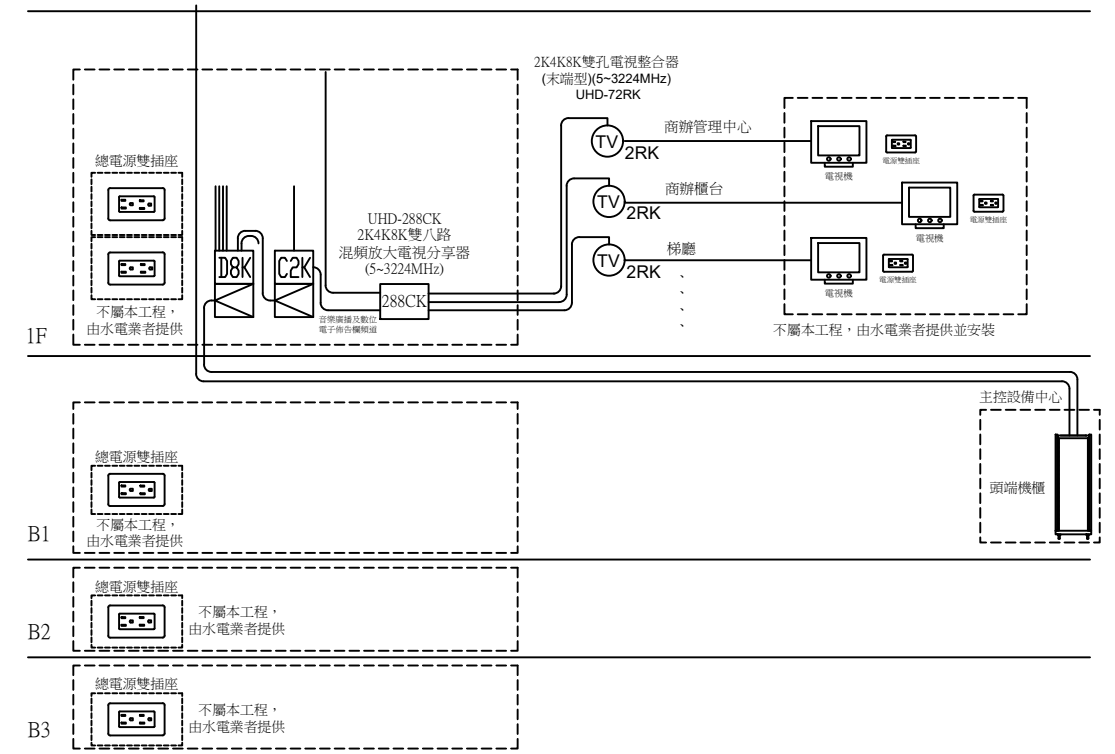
2K4K8K雙孔電視整合器
(末端型)(5~3224MHz)
UHD-72RK

總電源雙插座

不屬本工程，
由水電業者提供

D8K
C2K

UHD-288CK
2K4K8K雙八路
混頻放大電視分享器
(5~3224MHz)

288CK

音樂廣播及數位
電子佈告欄頻道

TV 2RK
商辦管理中心
電視機
電源雙插座

TV 2RK
商辦櫃台
電視機
電源雙插座

TV 2RK
梯廳
電視機
電源雙插座

不屬本工程，由水電業者提供並安裝

1F

主控設備中心
頭端機櫃

總電源雙插座
不屬本工程，
由水電業者提供

B1

總電源雙插座
不屬本工程，
由水電業者提供

B2

總電源雙插座
不屬本工程，
由水電業者提供

B3